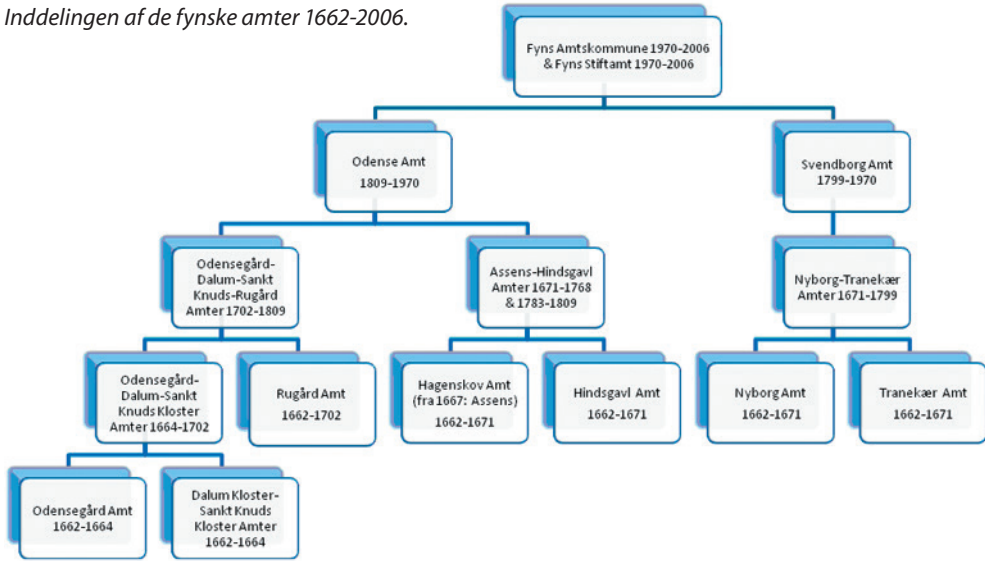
Inddelingen af de fynske amter 1662-2006.

Fyns Amtskommune 1970-2006 & Fyns Stiftamt 1970-2006

Odense Amt 1809-1970

Svendborg Amt 1799-1970

Odensegård-Dalum-Sankt Knuds-Rugård Amter 1702-1809

Assens-Hindsgavl Amter 1671-1768 & 1783-1809

Nyborg-Tranekær Amter 1671-1799

Odensegård-Dalum-Sankt Knuds Kloster Amter 1664-1702

Rugård Amt 1662-1702

Hagenskov Amt (fra 1667: Assens) 1662-1671

Hindsgavl Amt 1662-1671

Nyborg Amt 1662-1671

Tranekær Amt 1662-1671

Odensegård Amt 1662-1664

Dalum Kloster-Sankt Knuds Kloster Amter 1662-1664